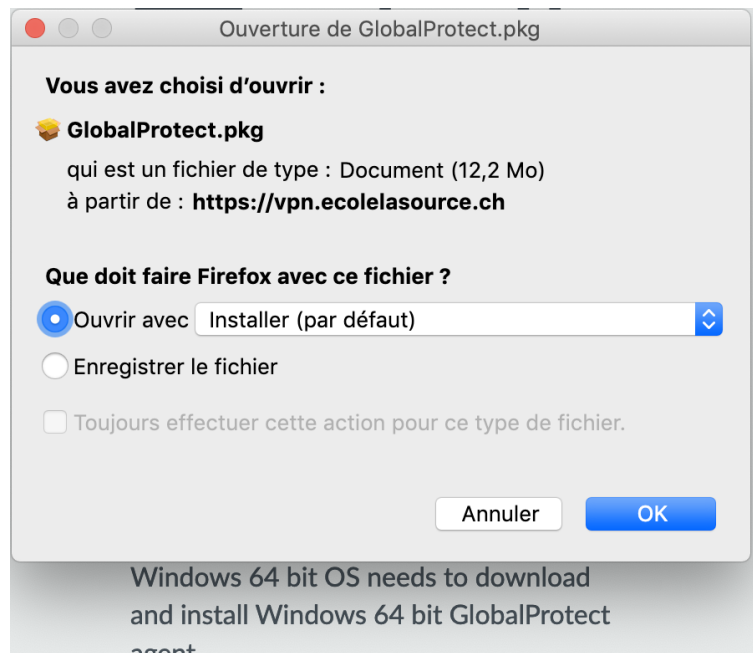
Ouverture de GlobalProtect.pkg

Vous avez choisi d'ouvrir :

GlobalProtect.pkg
qui est un fichier de type : Document (12,2 Mo)
à partir de : https://vpn.ecolelasource.ch

Que doit faire Firefox avec ce fichier ?

Ouvrir avec Installer (par défaut)

Enregistrer le fichier

Toujours effectuer cette action pour ce type de fichier.

Annuler OK

Windows 64 bit OS needs to download and install Windows 64 bit GlobalProtect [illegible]